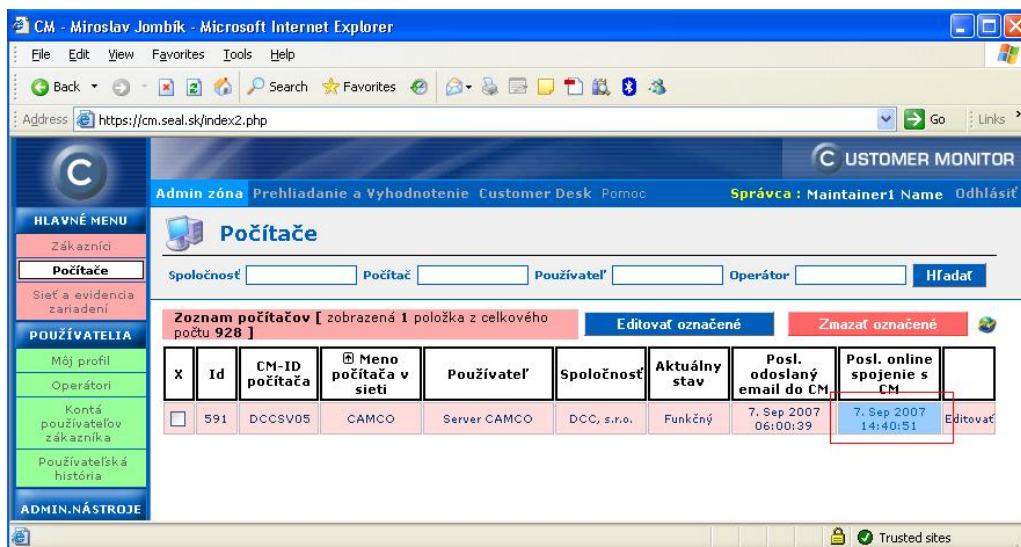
CM - Miroslav Jombík - Microsoft Internet Explorer

File Edit View Favorites Tools Help

Back Search Favorites

Address https://cm.seal.sk/index2.php Go Links

C USTOMER MONITOR

Admin zóna Prehliadanie a Vyhodnotenie Customer Desk Pomoc Správca : Maintainer1 Name Odhlásiť

HLAVNÉ MENU
Zákazníci
Počítače
Sieť a evidencia zariadení
POUŽÍVATELIA
Môj profil
Operátori
Kontá používateľov zákazníka
Používateľská história
ADMIN.NÁSTROJE

Počítače

Spoločnosť Počítač Používateľ Operátor Hľadať

Zoznam počítačov [ zobrazená 1 položka z celkového počtu 928 ] Editovať označené Zmazať označené

| X | Id | CM-ID počítača | Meno počítača v sieti | Používateľ | Spoločnosť | Aktuálny stav | Posl. odoslaný email do CM | Posl. online spojenie s CM | |
|---|---|---|---|---|---|---|---|---|---|
| ☐ | 591 | DCCSV05 | CAMCO | Server CAMCO | DCC, s.r.o. | Funkčný | 7. Sep 2007 06:00:39 | 7. Sep 2007 14:40:51 | Editovať |

Trusted sites